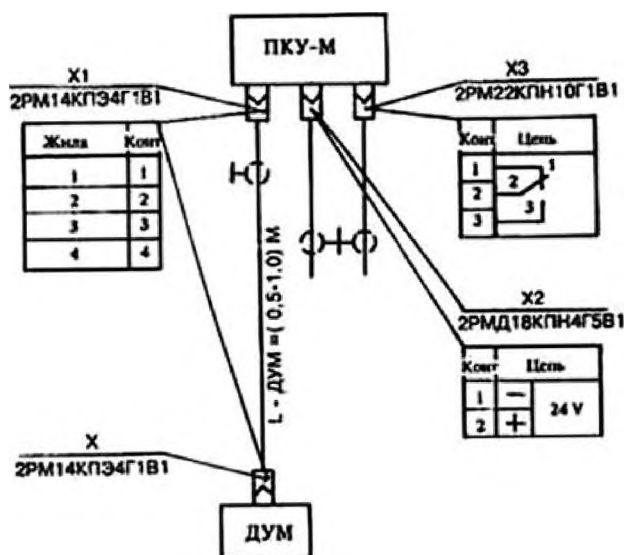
ПКУ-М

X1
2РМ14КПЭ4Г1В1

| Жила | Конт |
|---|---|
| 1 | 1 |
| 2 | 2 |
| 3 | 3 |
| 4 | 4 |

X3
2РМ22КПН10Г1В1

| Конт | Цепь |
|---|---|
| 1 | 1 |
| 2 | 2 |
| 3 | 3 |

L - ДУМ = (0,5÷1,0) М

X2
2РМД18КПН4Г5В1

| Конт | Цепь | |
|---|---|---|
| 1 | − | 24 V |
| 2 | + | |

X
2РМ14КПЭ4Г1В1

ДУМ